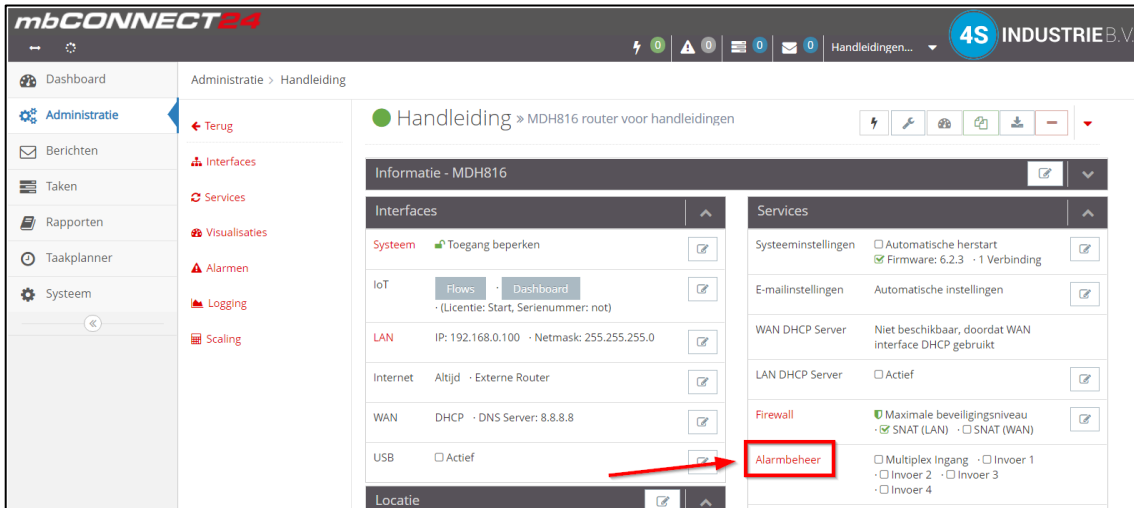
mbCONNECT24

0 0 0 0 Handleidingen...

4S INDUSTRIE B.V.

Dashboard
Administratie
Berichten
Taken
Rapporten
Taakplanner
Systeem

Administratie > Handleiding

Terug
Interfaces
Services
Visualisaties
Alarmen
Logging
Scaling

Handleiding » MDH816 router voor handleidingen

Informatie - MDH816

Interfaces

| | |
|---|---|
| Systeem | Toegang beperken |
| IoT | Flows · Dashboard · (Licentie: Start, Serienummer: not) |
| LAN | IP: 192.168.0.100 · Netmask: 255.255.255.0 |
| Internet | Altijd · Externe Router |
| WAN | DHCP · DNS Server: 8.8.8.8 |
| USB | Actief |

Locatie

Services

| | |
|---|---|
| Systeeminstellingen | Automatische herstart · Firmware: 6.2.3 · 1 Verbinding |
| E-mailinstellingen | Automatische instellingen |
| WAN DHCP Server | Niet beschikbaar, doordat WAN interface DHCP gebruikt |
| LAN DHCP Server | Actief |
| Firewall | Maximale beveiligingsniveau · SNAT (LAN) · SNAT (WAN) |
| Alarmbeheer | Multiplex Ingang · Invoer 1 · Invoer 2 · Invoer 3 · Invoer 4 |